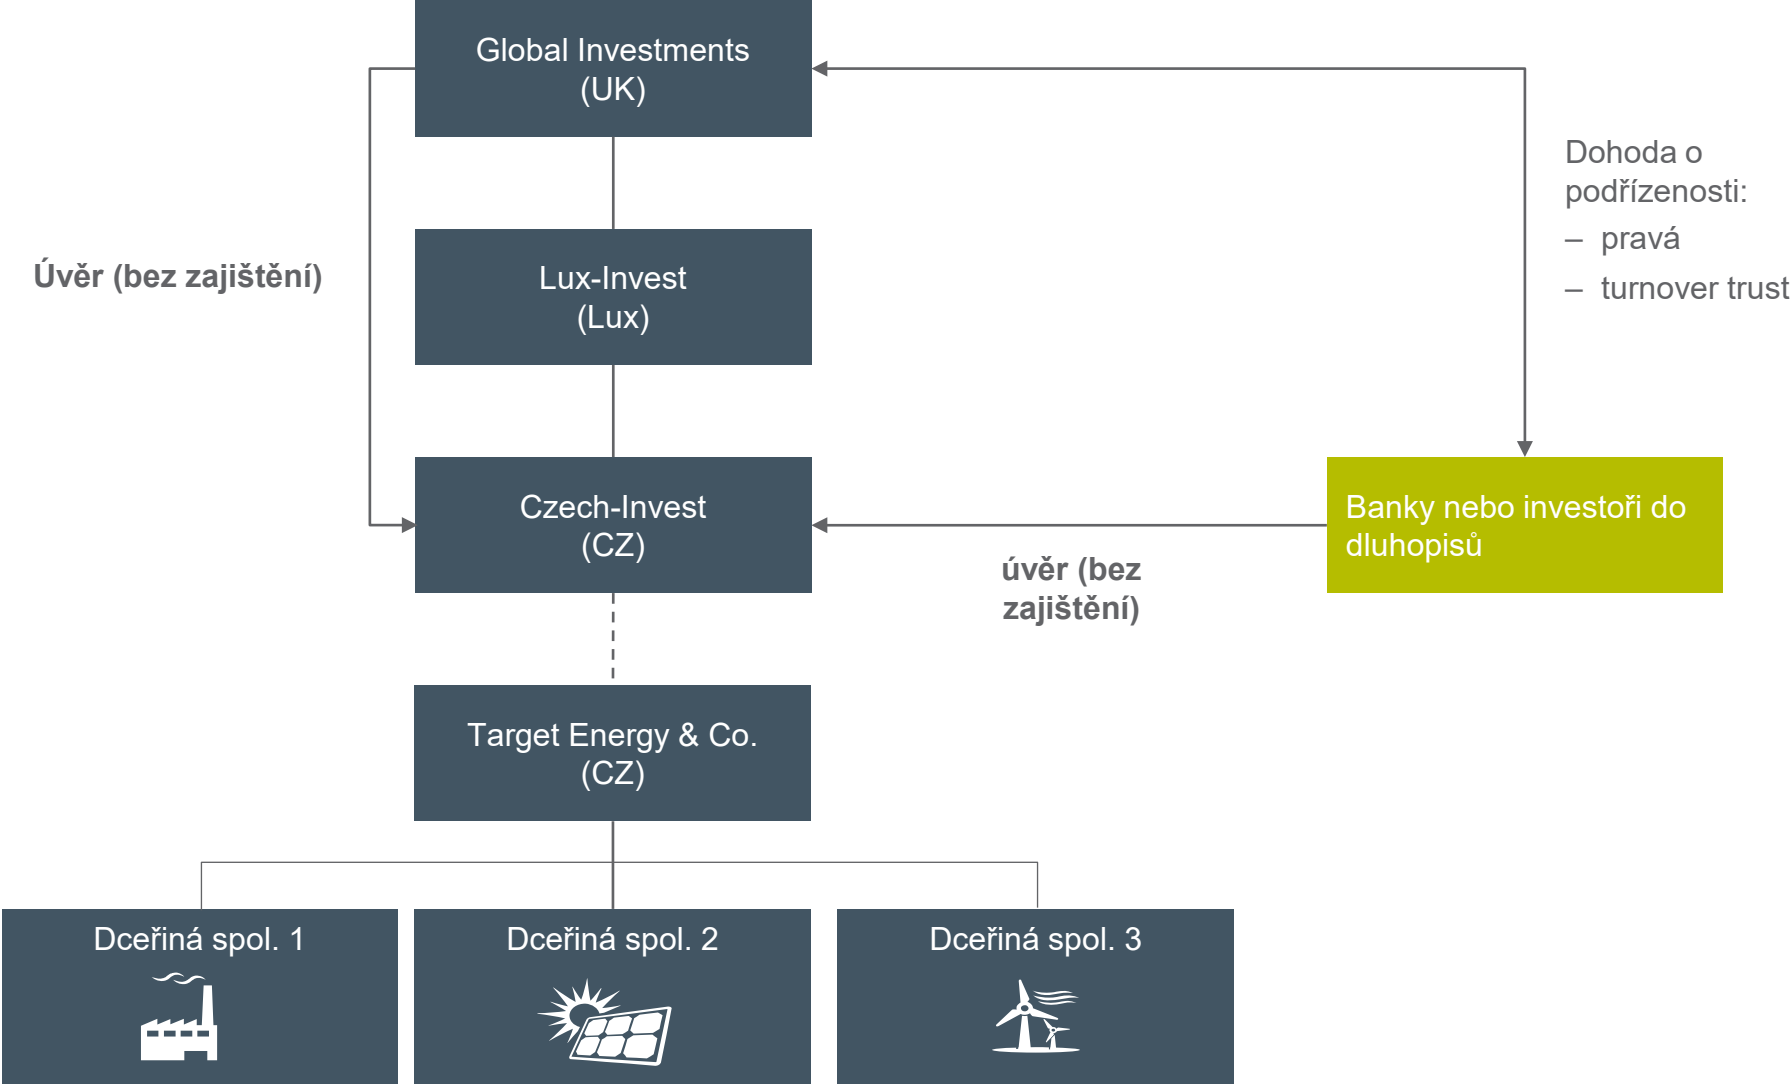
Global Investments (UK)

Dohoda o podřízenosti:
– práva
– turnover trust

Úvěr (bez zajištění)

Lux-Invest (Lux)

Czech-Invest (CZ)

Banky nebo investoři do dluhopisů

úvěr (bez zajištění)

Target Energy & Co. (CZ)

Dceřiná spol. 1

Dceřiná spol. 2

Dceřiná spol. 3